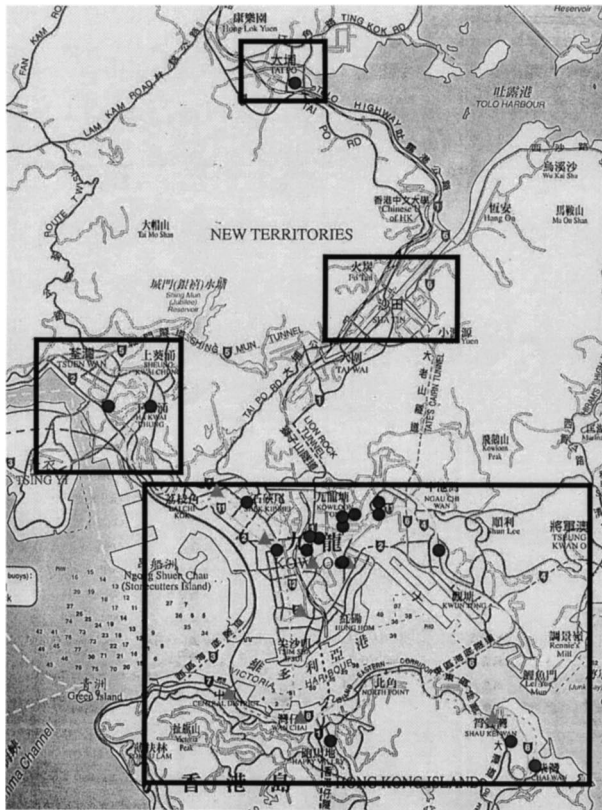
康樂園
Hong Lok Yuen
TING KOK RD
Reservoir
FAN KAM
LAM KAM ROAD
大埔
TAI PO
TOLO HIGHWAY
吐露港
TOLO HARBOUR
烏溪沙
Wu Kai Sha
香港中文大學
Chinese Univ of HK
恆安
Heng On
馬鞍山
Ma On Shan
大帽山
Tai Mo Shan
NEW TERRITORIES
ROUTE TWISK
城門(銀禧)水塘
Shing Mun (Jubilee) Reservoir
火炭
Fo Tan
沙田
SHA TIN
小瀝源
Siu Lek Yuen
SHING MUN TUNNEL
大圍
TAI WAI
荃灣
TSUEN WAN
上葵涌
SHEUNG KWAI CHUNG
葵涌
KWAI CHUNG
TAI PO RD
LION ROCK TUNNEL
TATE'S CAIRN TUNNEL
飛鵝山
Kowloon Peak
TSING YI
荔枝角
LAI CHI KOK
石硤尾
SHEK KIP MEI
九龍塘
KOWLOON TONG
牛池灣
NGAU CHI WAN
順利
Shun Lee
將軍澳
TSEUNG KWAN O
九龍
KOWLOON
昂船洲
Ngong Shuen Chau
(Stonecutters Island)
(buoys)
觀塘
KWUN TONG
調景嶺
Rennie's Mill
紅磡
HUNG HOM
尖沙咀
TSIM SHA TSUI
維多利亞港
VICTORIA HARBOUR
鯉魚門
Lei Yue Mun
青洲
Green Island
中區
CENTRAL DISTRICT
北角
NORTH POINT
EASTERN CORRIDOR
筲箕灣
SHAU KEI WAN
大潭
太古
扯旗山
Victoria Peak
灣仔
WAN CHAI
跑馬地
HAPPY VALLEY
柴灣
CHAI WAN
香港島
HONG KONG ISLAND
Lamma Channel